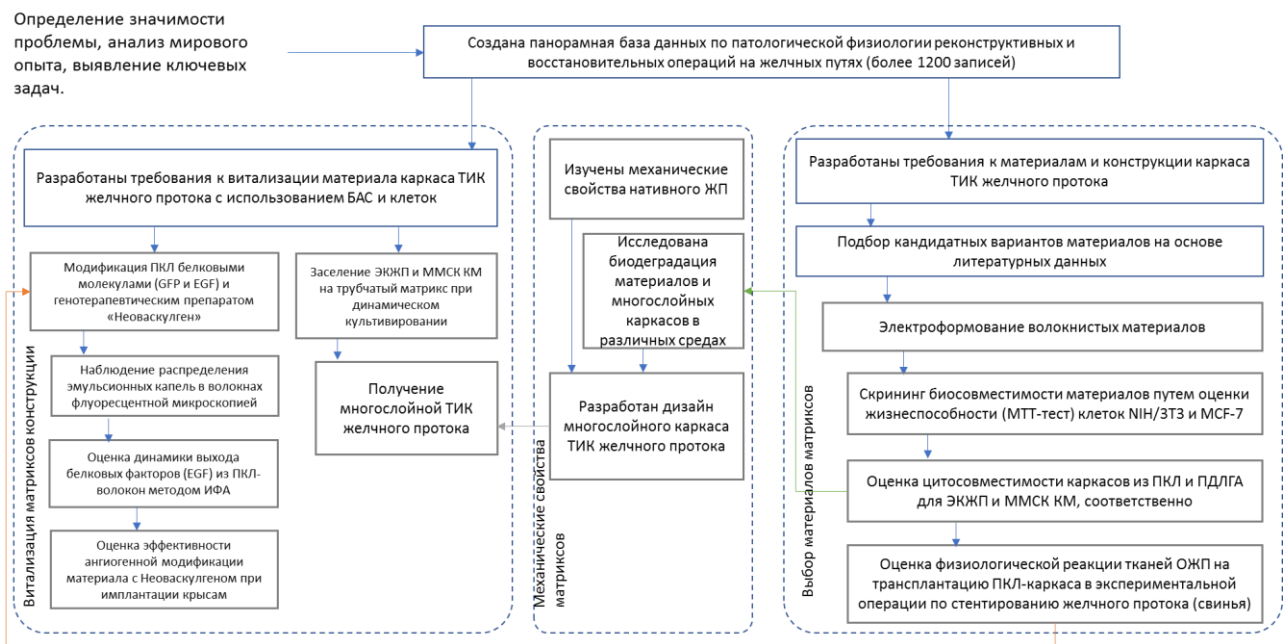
Определение значимости проблемы, анализ мирового опыта, выявление ключевых задач.

Создана панорамная база данных по патологической физиологии реконструктивных и восстановительных операций на желчных путях (более 1200 записей)

Витализация матриксов конструкции

Разработаны требования к витализации материала каркаса ТИК желчного протока с использованием БАС и клеток

Модификация ПКЛ белковыми молекулами (GFP и EGF) и генотерапевтическим препаратом «Неоваскулген»

Наблюдение распределения эмульсионных капель в волокнах флуоресцентной микроскопией

Оценка динамики выхода белковых факторов (EGF) из ПКЛ-волокон методом ИФА

Оценка эффективности ангиогенной модификации материала с Неоваскулгеном при имплантации крысам

Заселение ЭКЖП и ММСК КМ на трубчатый матрикс при динамическом культивировании

Получение многослойной ТИК желчного протока

Механические свойства матриксов

Изучены механические свойства нативного ЖП

Исследована биодеградация материалов и многослойных каркасов в различных средах

Разработан дизайн многослойного каркаса ТИК желчного протока

Выбор материалов матриксов

Разработаны требования к материалам и конструкции каркаса ТИК желчного протока

Подбор кандидатных вариантов материалов на основе литературных данных

Электроформование волокнистых материалов

Скрининг биосовместимости материалов путем оценки жизнеспособности (МТТ-тест) клеток NIH/3T3 и MCF-7

Оценка цитосовместимости каркасов из ПКЛ и ПДЛГА для ЭКЖП и ММСК КМ, соответственно

Оценка физиологической реакции тканей ОЖП на трансплантацию ПКЛ-каркаса в экспериментальной операции по стентированию желчного протока (свинья)